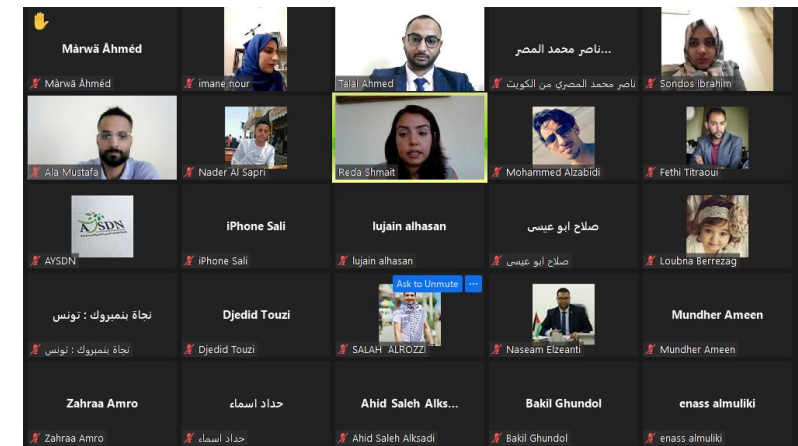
Màrwā Āhméd
Màrwā Āhméd
imane nour
Talal Ahmed
...ناصر محمد المصر
ناصر محمد المصري من الكويت
Sondos Ibrahim
Ala Mustafa
Nader Al Sapri
Reda Shmait
Mohammed Alzabidi
Fethi Titraoui
AYSDN
AYSDN
iPhone Sali
iPhone Sali
lujain alhasan
lujain alhasan
صلاح ابو عيسى
صلاح ابو عيسى
Loubna Berrezag
نجاة بنمبروك : تونس
نجاة بنمبروك : تونس
Djedid Touzi
Djedid Touzi
Ask to Unmute
SALAH ALROZZI
Naseam Elzeanti
Mundher Ameen
Mundher Ameen
Zahraa Amro
Zahraa Amro
حداد اسماء
حداد اسماء
Ahid Saleh Alks...
Ahid Saleh Alksadi
Bakil Ghundol
Bakil Ghundol
enass almuliki
enass almuliki